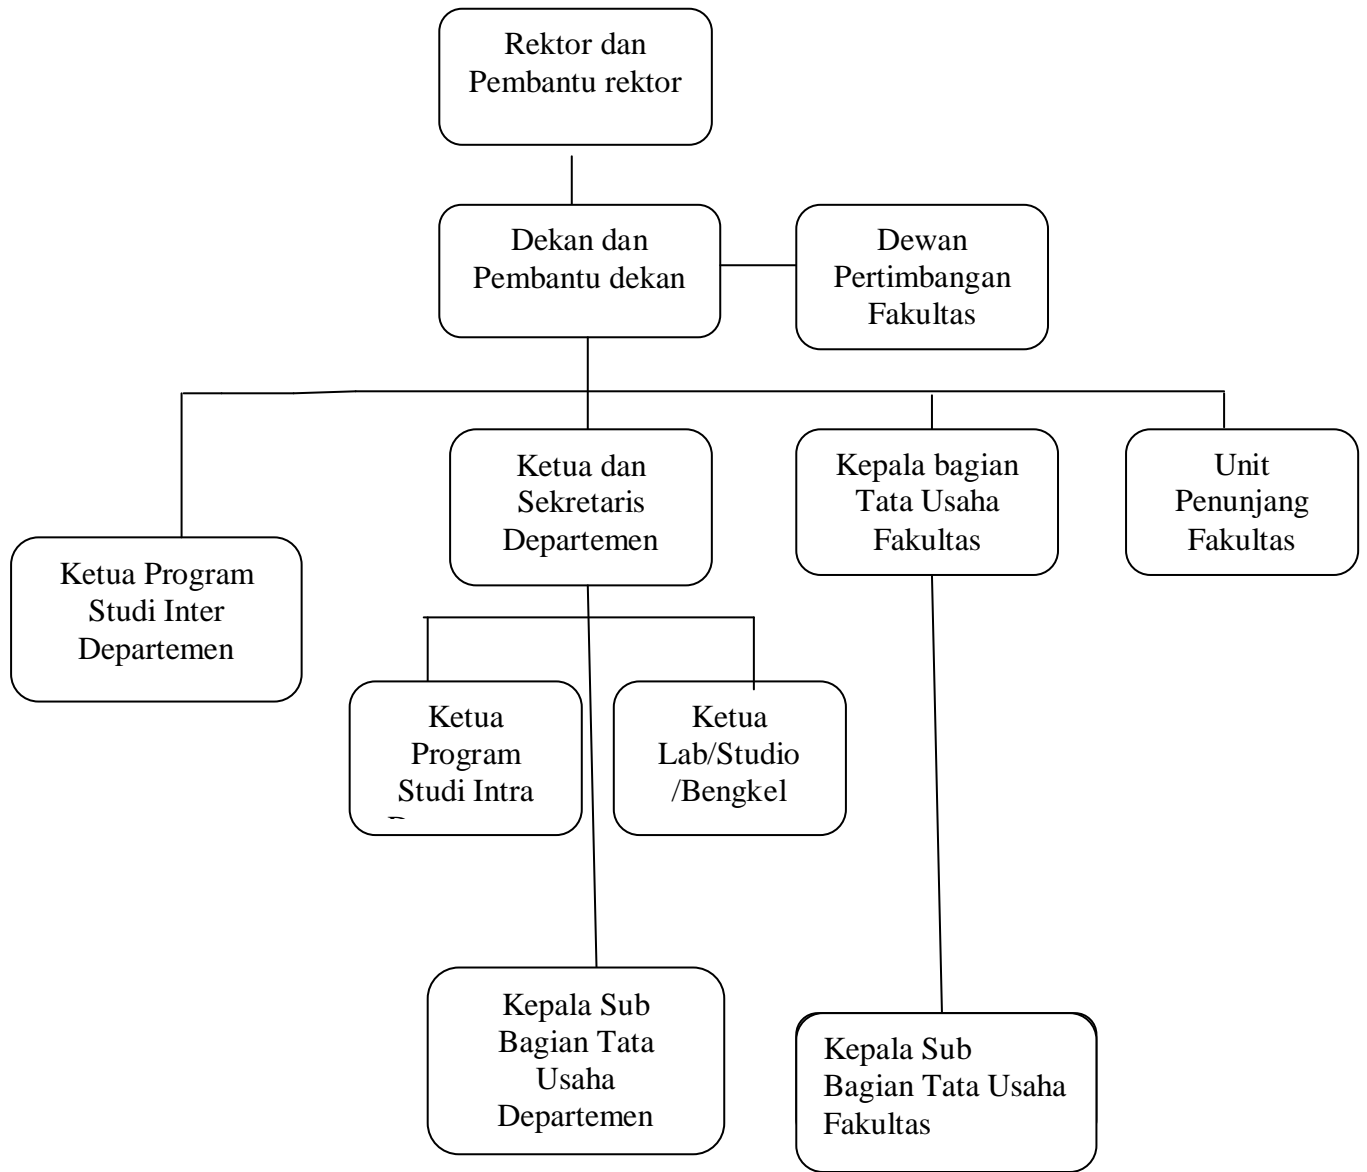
Rektor dan Pembantu rektor

Dekan dan Pembantu dekan

Dewan Pertimbangan Fakultas

Ketua dan Sekretaris Departemen

Kepala bagian Tata Usaha Fakultas

Unit Penunjang Fakultas

Ketua Program Studi Inter Departemen

Ketua Program Studi Intra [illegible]

Ketua Lab/Studio /Bengkel

Kepala Sub Bagian Tata Usaha Departemen

Kepala Sub Bagian Tata Usaha Fakultas